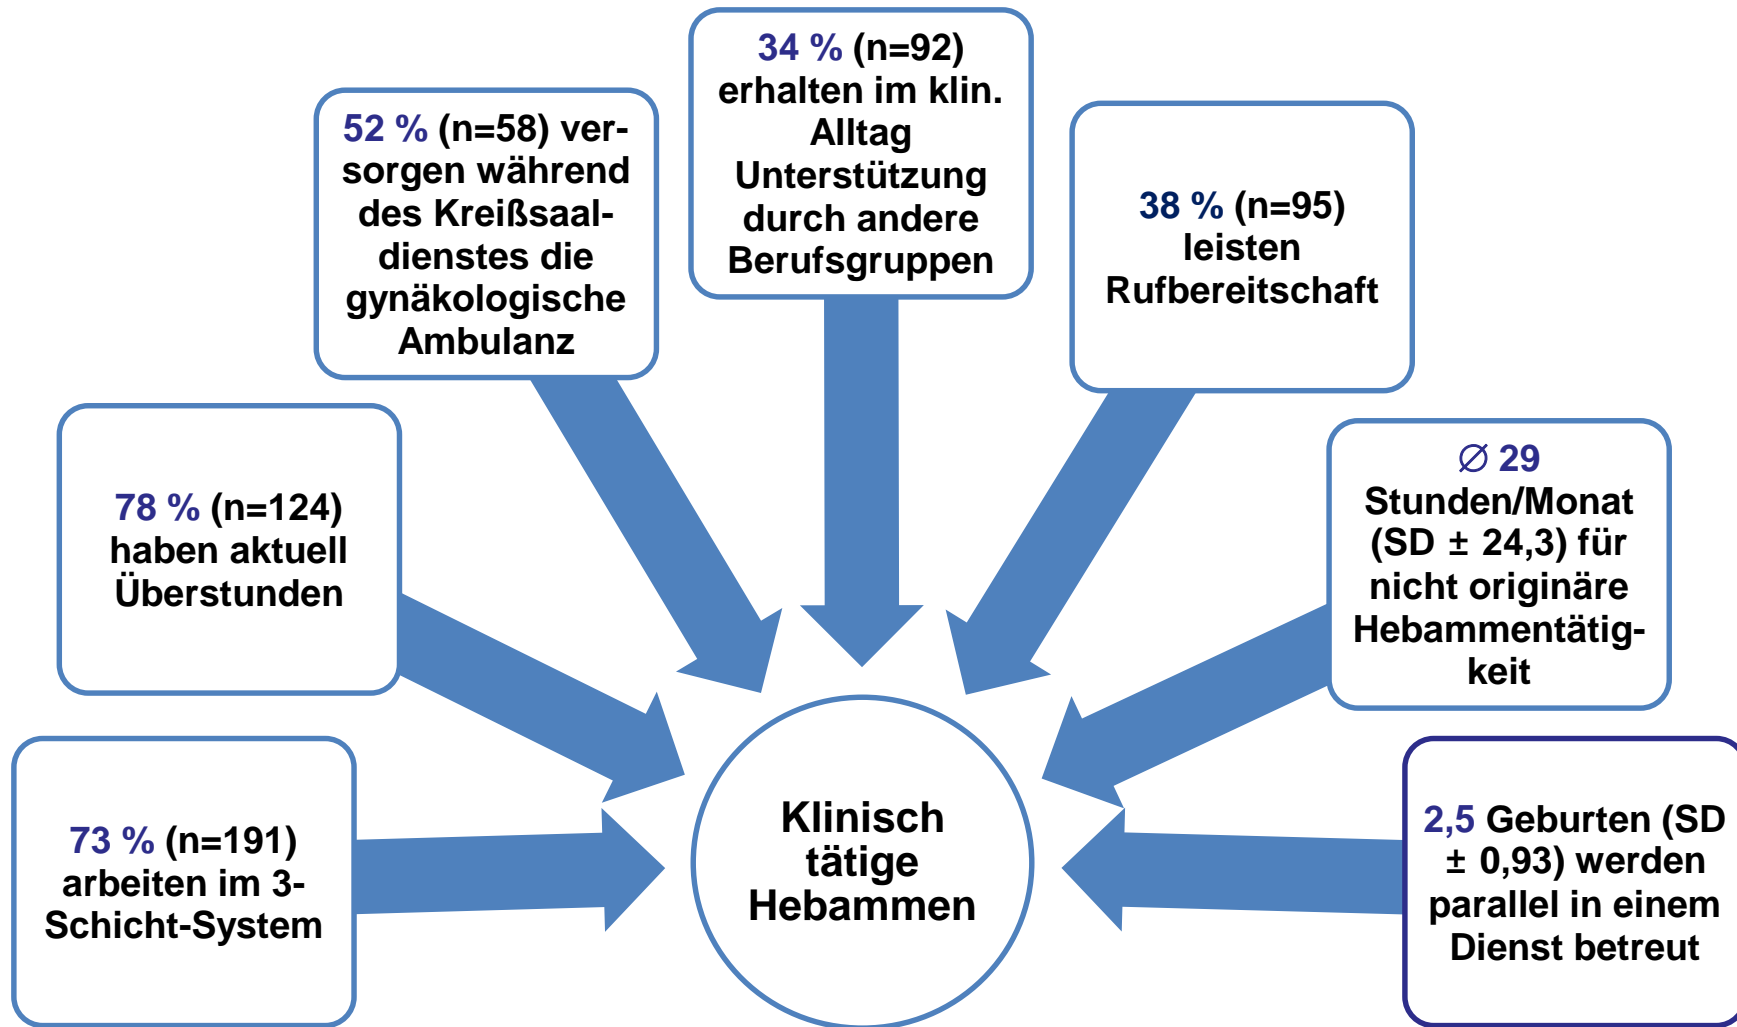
34 % (n=92) erhalten im klin. Alltag Unterstützung durch andere Berufsgruppen

52 % (n=58) versorgen während des Kreißsaaldienstes die gynäkologische Ambulanz

38 % (n=95) leisten Rufbereitschaft

78 % (n=124) haben aktuell Überstunden

∅ 29 Stunden/Monat (SD ± 24,3) für nicht originäre Hebammentätigkeit

73 % (n=191) arbeiten im 3-Schicht-System

Klinisch tätige Hebammen

2,5 Geburten (SD ± 0,93) werden parallel in einem Dienst betreut